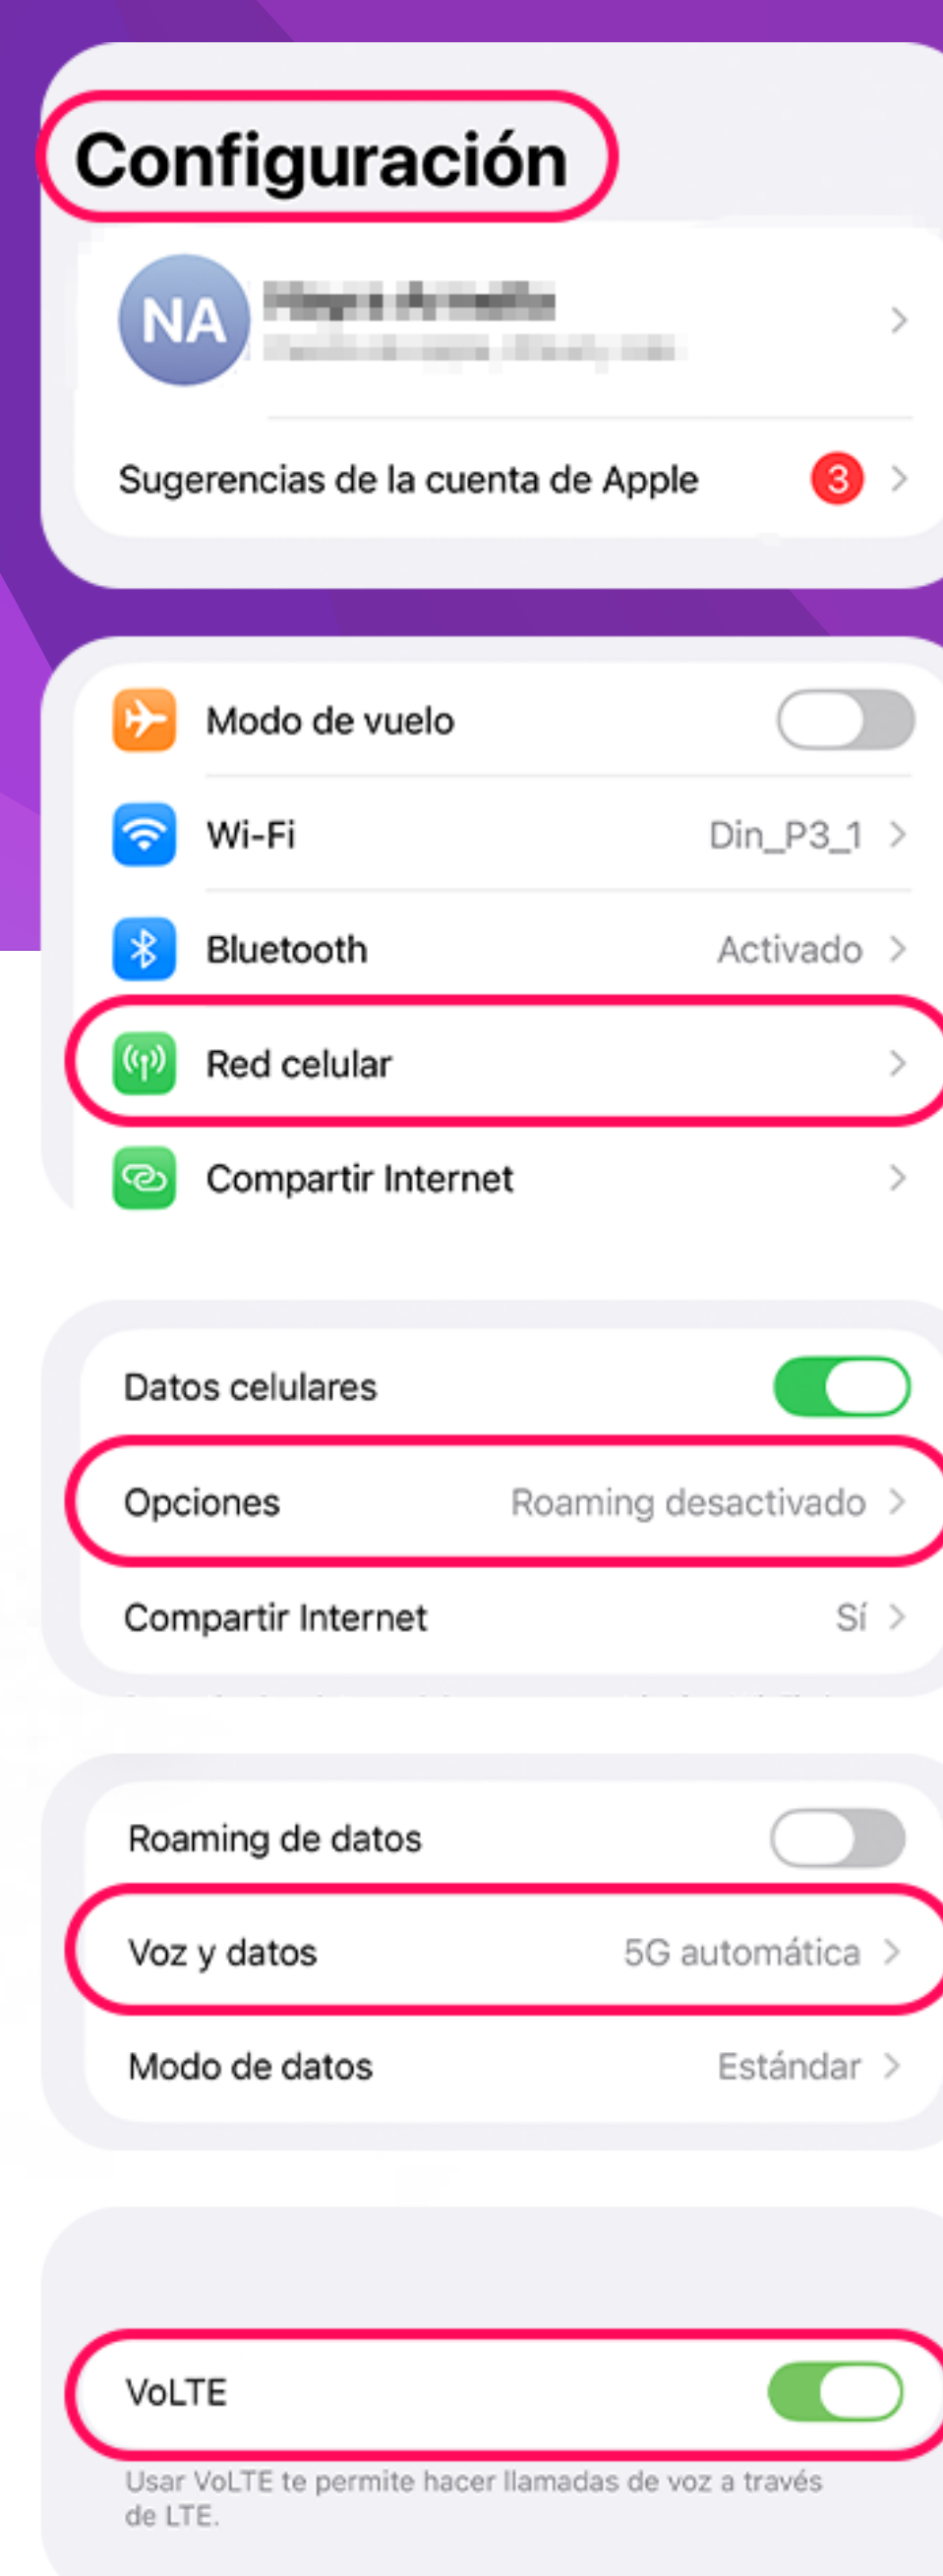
Configuración

NA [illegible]
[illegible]

Sugerencias de la cuenta de Apple 3

Modo de vuelo

Wi-Fi Din_P3_1

Bluetooth Activado

Red celular

Compartir Internet

Datos celulares

Opciones Roaming desactivado

Compartir Internet Sí

Roaming de datos

Voz y datos 5G automática

Modo de datos Estándar

VoLTE

Usar VoLTE te permite hacer llamadas de voz a través de LTE.